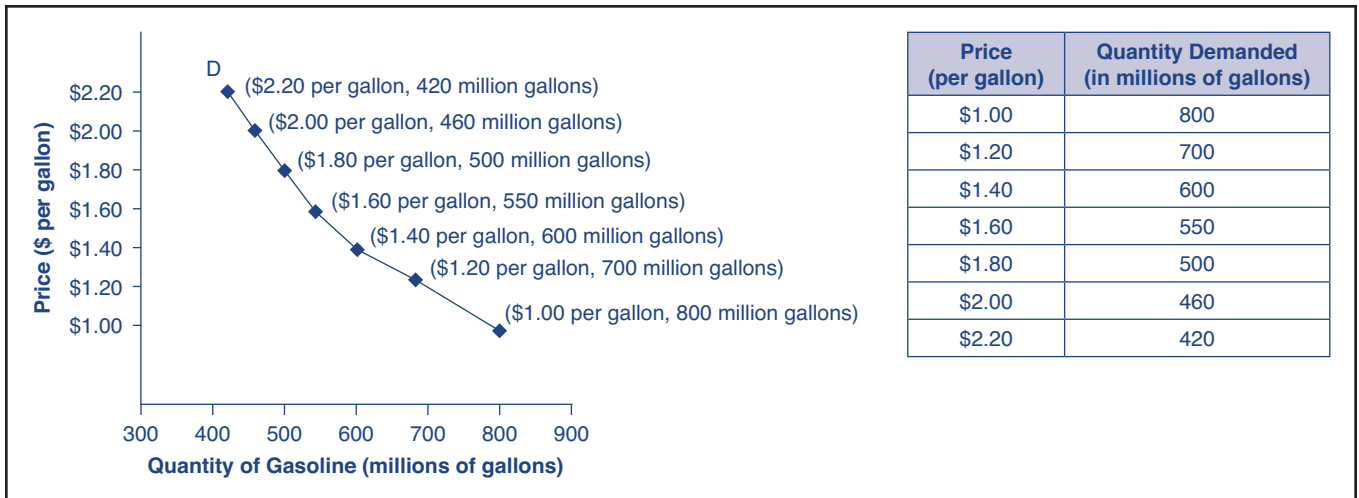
D

($2.20 per gallon, 420 million gallons)
($2.00 per gallon, 460 million gallons)
($1.80 per gallon, 500 million gallons)
($1.60 per gallon, 550 million gallons)
($1.40 per gallon, 600 million gallons)
($1.20 per gallon, 700 million gallons)
($1.00 per gallon, 800 million gallons)

$2.20
$2.00
$1.80
$1.60
$1.40
$1.20
$1.00

Price ($ per gallon)

300 400 500 600 700 800 900

Quantity of Gasoline (millions of gallons)

| Price (per gallon) | Quantity Demanded (in millions of gallons) |
|---|---|
| $1.00 | 800 |
| $1.20 | 700 |
| $1.40 | 600 |
| $1.60 | 550 |
| $1.80 | 500 |
| $2.00 | 460 |
| $2.20 | 420 |